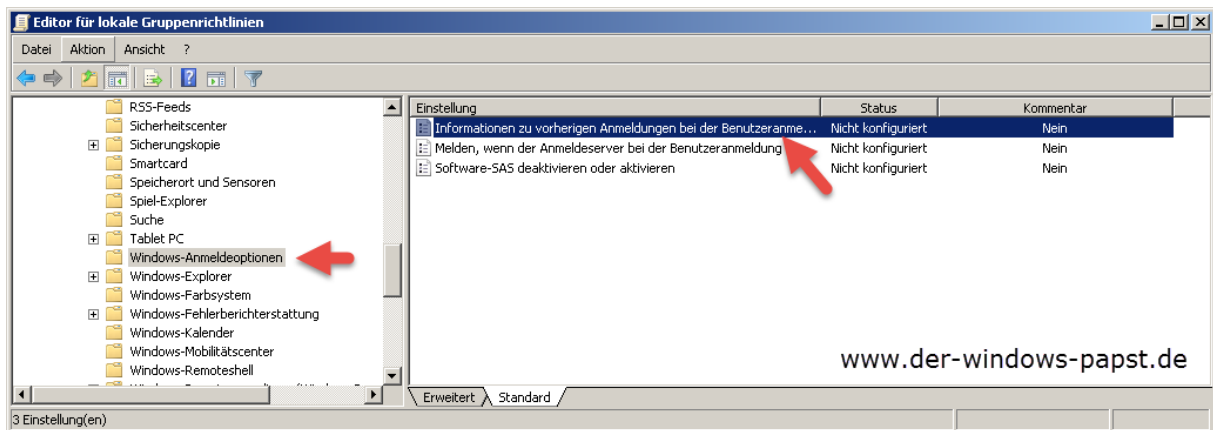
Editor für lokale Gruppenrichtlinien

Datei Aktion Ansicht ?

RSS-Feeds
Sicherheitscenter
Sicherungskopie
Smartcard
Speicherort und Sensoren
Spiel-Explorer
Suche
Tablet PC
Windows-Anmeldeoptionen
Windows-Explorer
Windows-Farbsystem
Windows-Fehlerberichterstattung
Windows-Kalender
Windows-Mobilitätscenter
Windows-Remoteshell
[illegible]

| Einstellung | Status | Kommentar |
|---|---|---|
| Informationen zu vorherigen Anmeldungen bei der Benutzeranme... | Nicht konfiguriert | Nein |
| Melden, wenn der Anmeldeserver bei der Benutzeranmeldung... | Nicht konfiguriert | Nein |
| Software-SAS deaktivieren oder aktivieren | Nicht konfiguriert | Nein |

www.der-windows-papst.de

Erweitert Standard

3 Einstellung(en)